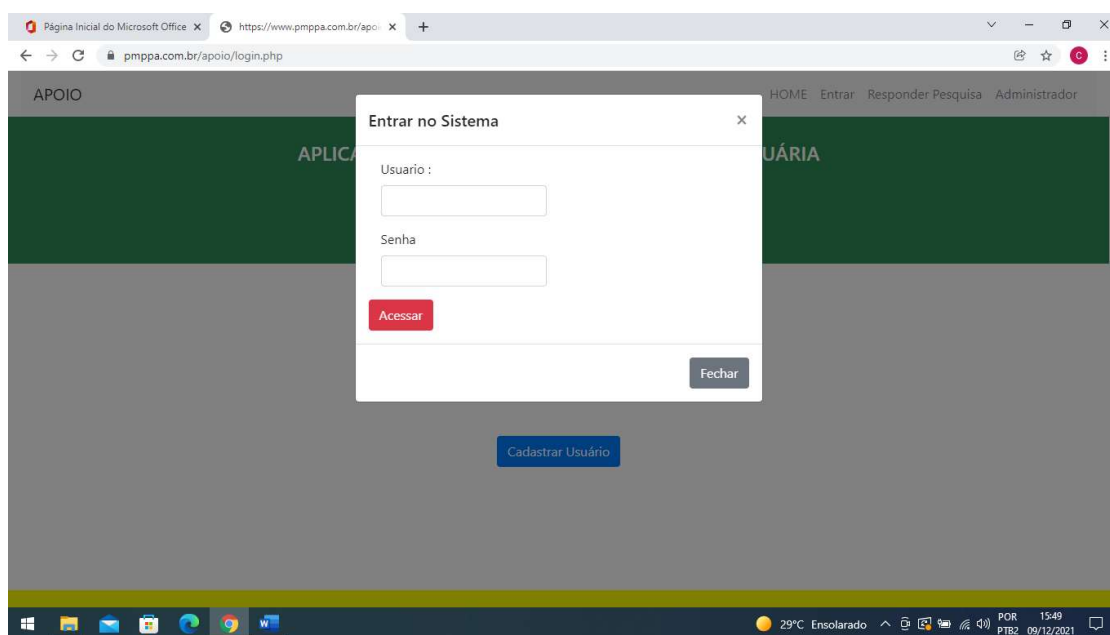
Página Inicial do Microsoft Office ×
https://www.pmppa.com.br/apoi ×
+

pmppa.com.br/apoio/login.php

APOIO

HOME Entrar Responder Pesquisa Administrador

APLIC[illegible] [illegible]UÁRIA

Entrar no Sistema ×

Usuario :

Senha

Acessar

Fechar

Cadastrar Usuário

29°C Ensolarado POR PTB2 15:49 09/12/2021